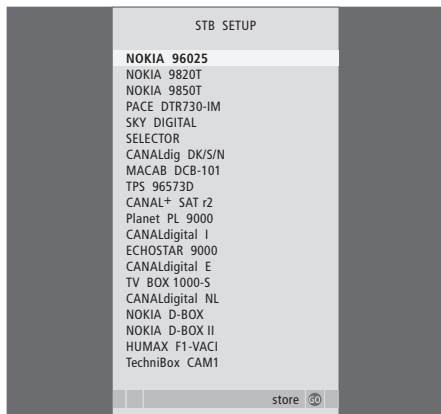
STB SETUP

NOKIA 96025
NOKIA 9820T
NOKIA 9850T
PACE DTR730-IM
SKY DIGITAL
SELECTOR
CANALdig DK/S/N
MACAB DCB-101
TPS 96573D
CANAL+ SAT r2
Planet PL 9000
CANALdigital I
ECHOSTAR 9000
CANALdigital E
TV BOX 1000-S
CANALdigital NL
NOKIA D-BOX
NOKIA D-BOX II
HUMAX F1-VACI
TechniBox CAM1

store GO